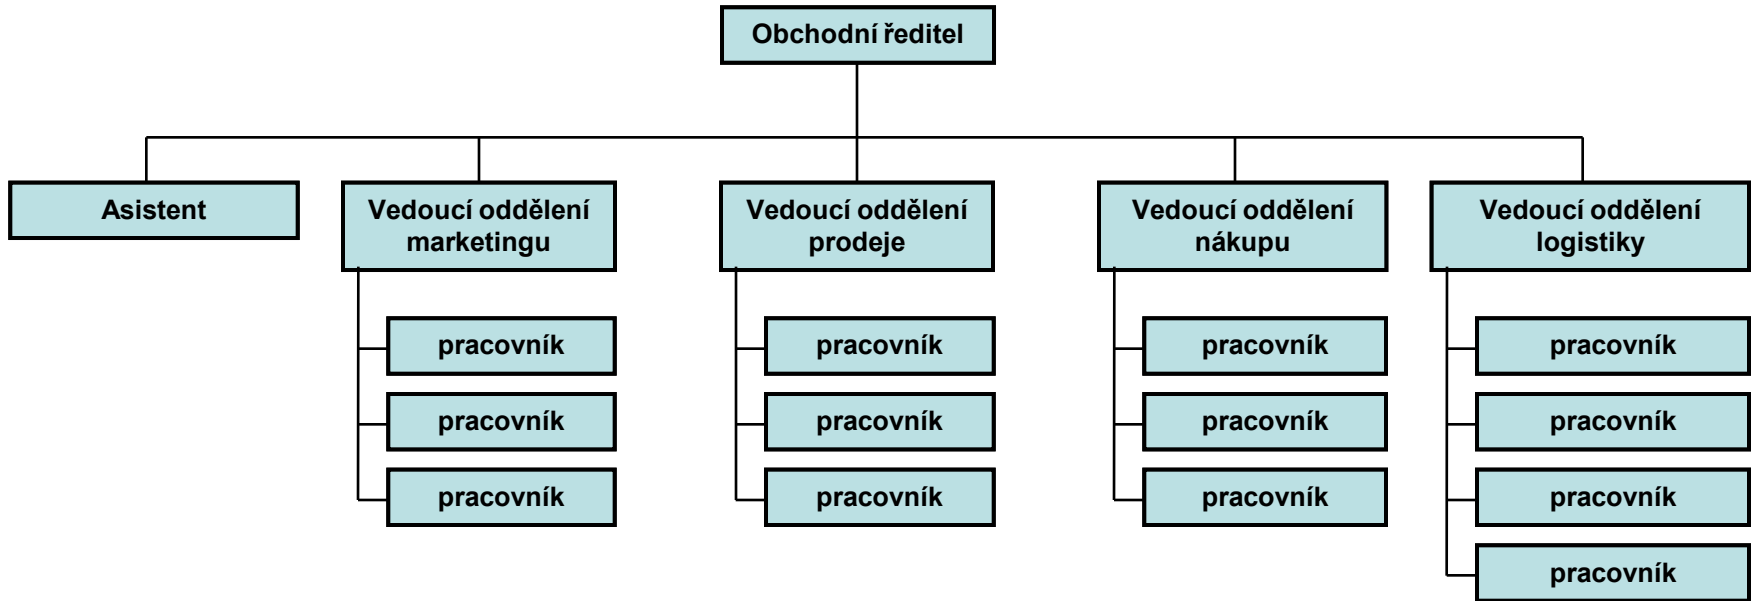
Obchodní ředitel

Asistent

Vedoucí oddělení marketingu

pracovník

pracovník

pracovník

Vedoucí oddělení prodeje

pracovník

pracovník

pracovník

Vedoucí oddělení nákupu

pracovník

pracovník

pracovník

Vedoucí oddělení logistiky

pracovník

pracovník

pracovník

pracovník